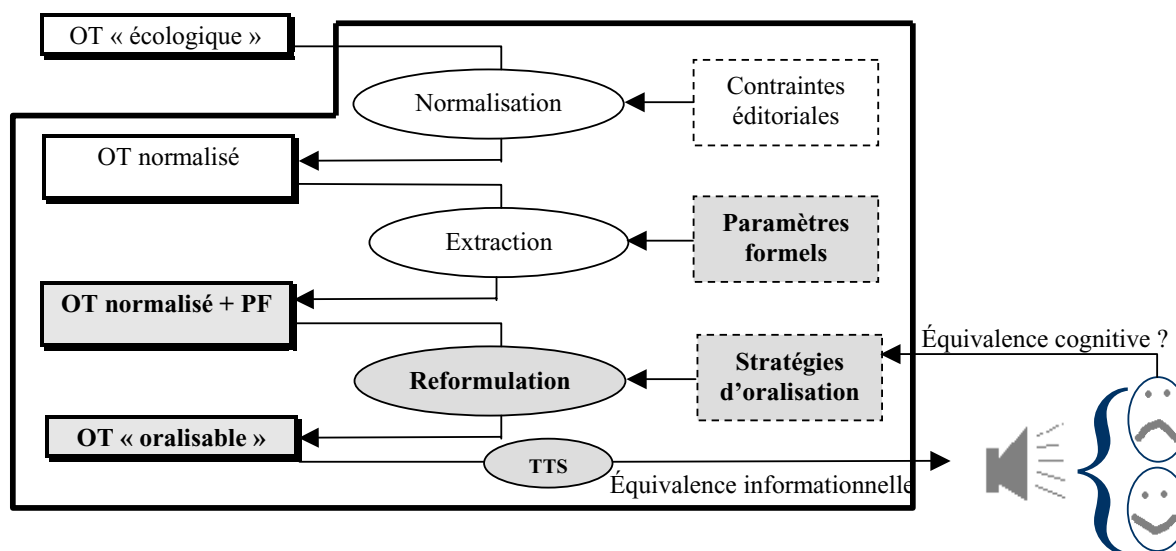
OT « écologique »

Normalisation

Contraintes éditoriales

OT normalisé

Extraction

Paramètres formels

OT normalisé + PF

Reformulation

Stratégies d'oralisation

Équivalence cognitive ?

OT « oralisable »

TTS

Équivalence informationnelle